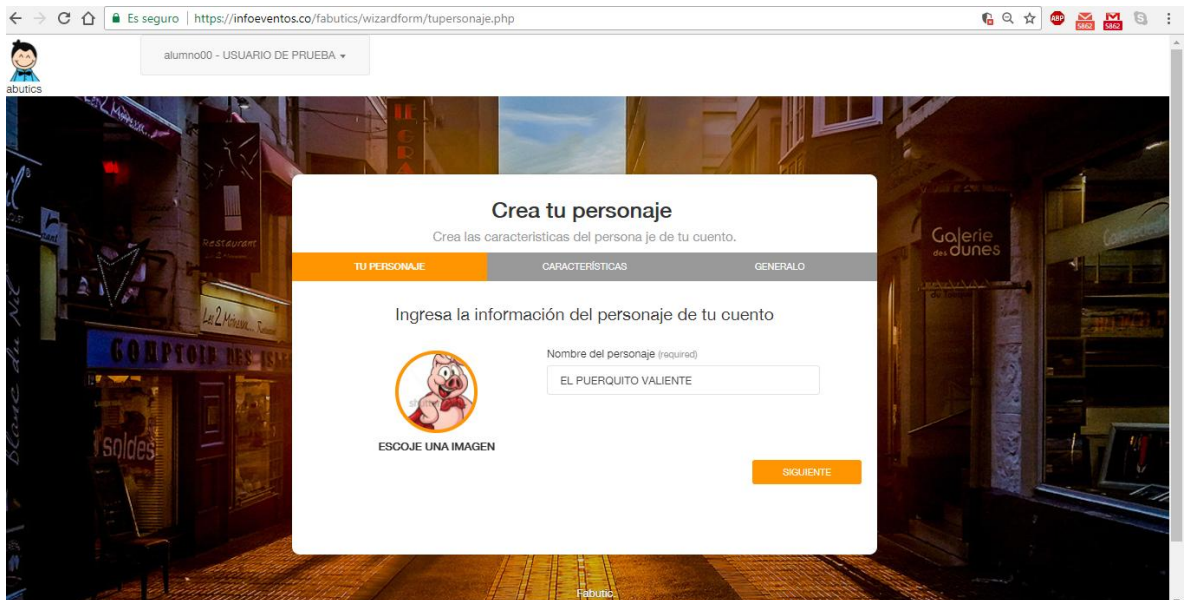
Es seguro | https://infoeventos.co/fabutics/wizardform/tupersonaje.php

5862 5862

abutics

alumno00 - USUARIO DE PRUEBA ▾

Crea tu personaje

Crea las caracteristicas del persona je de tu cuento.

TU PERSONAJE

CARACTERÍSTICAS

GENERALO

Ingresa la información del personaje de tu cuento

ESCOJE UNA IMAGEN

Nombre del personaje (required)

EL PUERQUITO VALIENTE

SIGUIENTE

Restaurant

COMPTOIR DES

soldes

Galerie des dunes

Fabutic